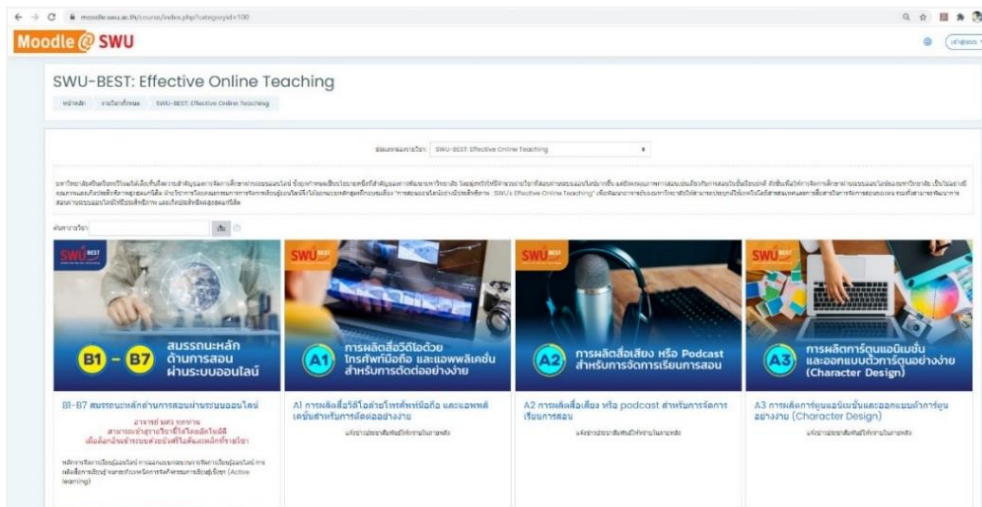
moodle.swu.ac.th/course/index.php?categoryid=100

Moodle @ SWU

SWU-BEST: Effective Online Teaching

หน้าหลัก รายวิชาทั้งหมด SWU-BEST: Effective Online Teaching

SWU-BEST: Effective Online Teaching

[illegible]

ค้นหารายวิชา

SWU BEST

B1 – B7 สมรรถนะหลัก ด้านการสอน ผ่านระบบออนไลน์

SWU BEST

A1 การผลิตสื่อวิดีโอด้วย โทรศัพท์มือถือ และแอพพลิเคชั่น สำหรับการตัดต่ออย่างง่าย

SWU BEST

A2 การผลิตสื่อเสียง หรือ Podcast สำหรับการจัดการเรียนการสอน

SWU BEST

A3 การผลิตการ์ตูนแอนิเมชั่น และออกแบบตัวการ์ตูนอย่างง่าย (Character Design)

B1-B7 สมรรถนะหลักด้านการสอนผ่านระบบออนไลน์

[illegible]

A1 การผลิตสื่อวิดีโอด้วยโทรศัพท์มือถือ และแอพพลิเคชั่นสำหรับการตัดต่ออย่างง่าย

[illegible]

A2 การผลิตสื่อเสียง หรือ podcast สำหรับการจัดการเรียนการสอน

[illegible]

A3 การผลิตการ์ตูนแอนิเมชั่นและออกแบบตัวการ์ตูนอย่างง่าย (Character Design)

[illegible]